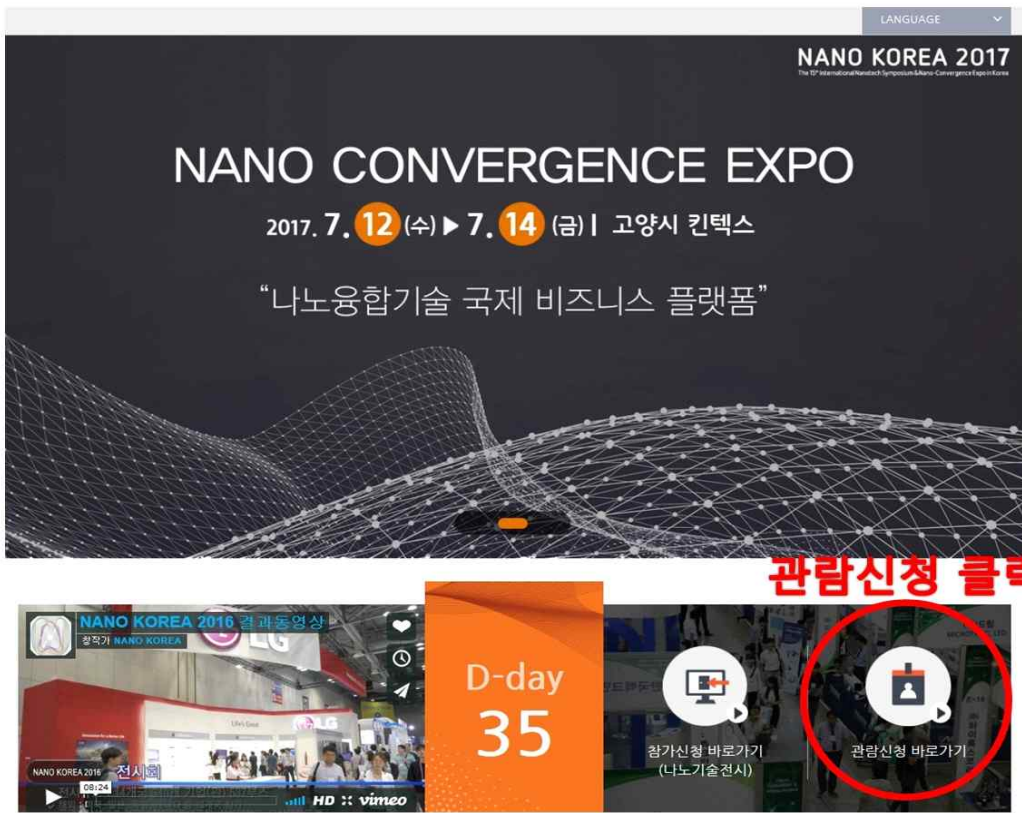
LANGUAGE

NANO KOREA 2017
The 15th International Nanotech Symposium & Nano-Convergence Expo in Korea

NANO CONVERGENCE EXPO

2017. 7. 12 (수) ▶ 7. 14 (금) | 고양시 킨텍스

“나노융합기술 국제 비즈니스 플랫폼”

관람신청 클릭

NANO KOREA 2016 결과동영상
창작가 NANO KOREA

LG

NANO KOREA 2016 전시회

08:24

HD vimeo

D-day
35

참가신청 바로가기
(나노기술전시)

관람신청 바로가기